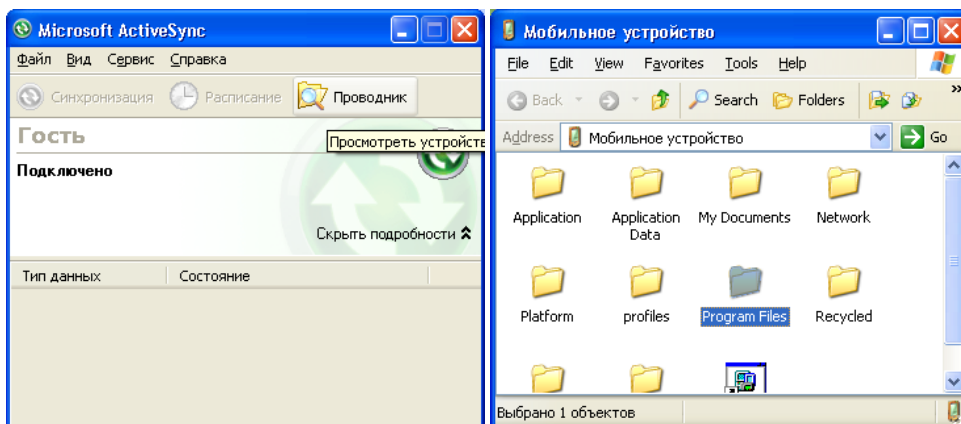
Microsoft ActiveSync

Файл Вид Сервис Справка

Синхронизация Расписание Проводник

Гость

Просмотреть устройств

Подключено

Скрыть подробности

| Тип данных | Состояние |
|---|---|

Мобильное устройство

File Edit View Favorites Tools Help

Back Search Folders

Address Мобильное устройство Go

Application

Application Data

My Documents

Network

Platform

profiles

Program Files

Recycled

Выбрано 1 объектов